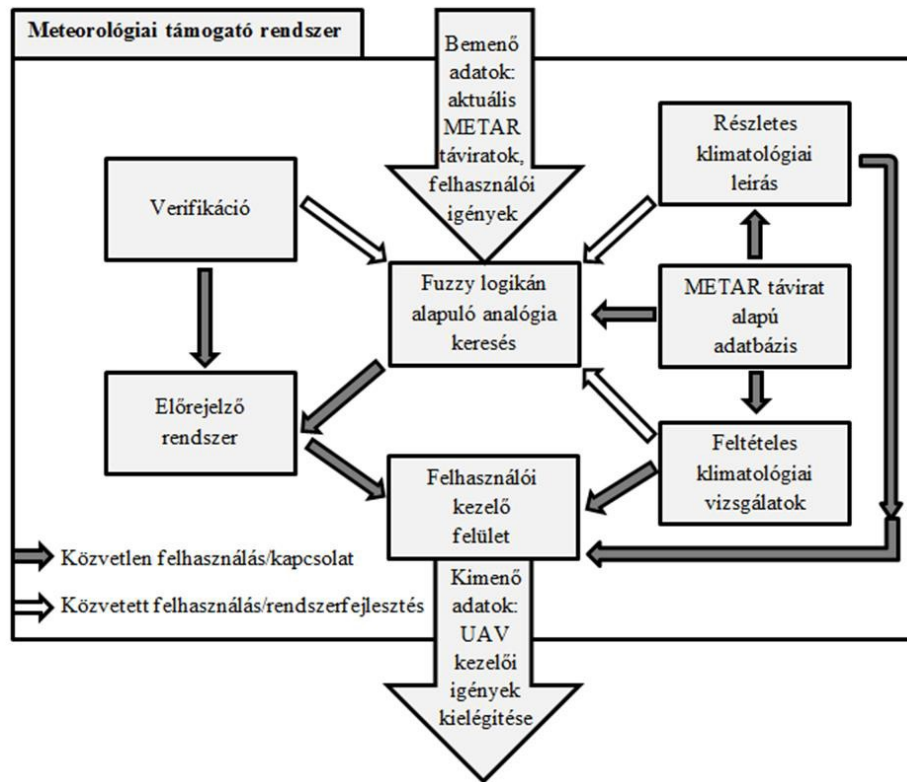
Meteorológiai támogató rendszer

Bemenő adatok: aktuális METAR táviratok, felhasználói igények

Verifikáció

Részletes klimatológiai leírás

Fuzzy logikán alapuló analógia keresés

METAR távirat alapú adatbázis

Előrejelző rendszer

Feltételes klimatológiai vizsgálatok

Felhasználói kezelő felület

Közvetlen felhasználás/kapcsolat

Közvetett felhasználás/rendszerfejlesztés

Kimenő adatok: UAV kezelői igények kielégítése